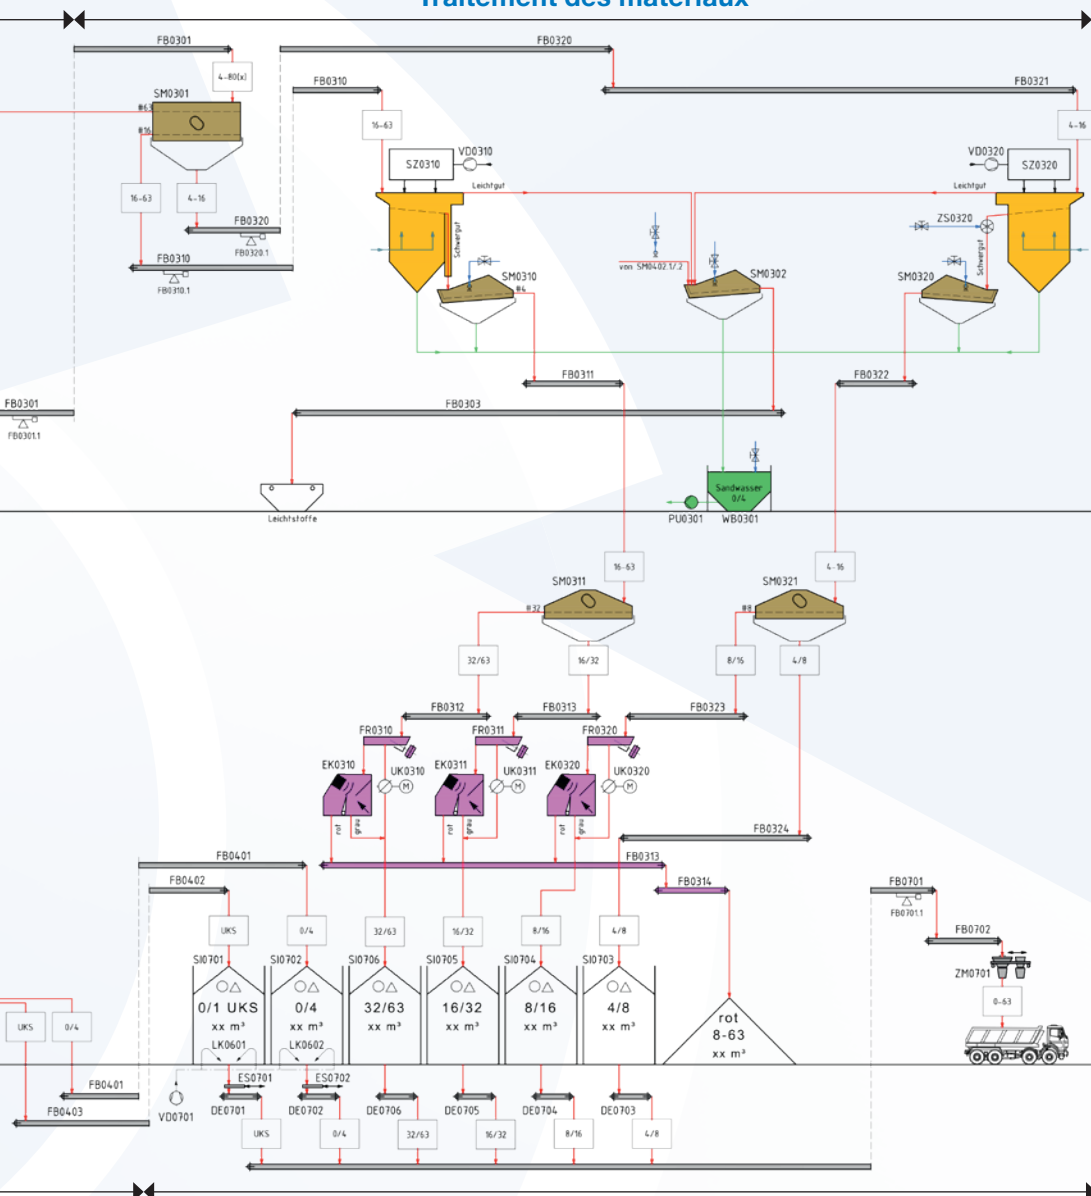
Traitement des matériaux

FB0301
4-80(x)
FB0320
FB0310
FB0321
SM0301
#63
#16
16-63
4-16
16-63
4-16
VD0310
SZ0310
VD0320
SZ0320
Leichtgut
Leichtgut
ZS0320
FB0320
FB0320.1
FB0310
FB0310.1
Schwergut
Schwergut
von SM0402.1/.2
SM0310
#4
SM0302
SM0320
FB0311
FB0322
FB0301
FB0301.1
FB0303
Sandwasser
0/4
Leichtstoffe
PU0301
WB0301
16-63
4-16
SM0311
SM0321
#32
#8
32/63
16/32
8/16
4/8
FB0312
FB0313
FB0323
FR0310
FR0311
FR0320
EK0310
UK0310
EK0311
UK0311
EK0320
UK0320
rot
weiß
rot
weiß
rot
weiß
FB0324
FB0401
FB0313
FB0402
FB0314
FB0701
FB0701.1
UKS
0/4
32/63
16/32
8/16
4/8
FB0702
SI0701
SI0702
SI0706
SI0705
SI0704
SI0703
ZM0701
0/1 UKS
xx m³
0/4
xx m³
32/63
xx m³
16/32
xx m³
8/16
xx m³
4/8
xx m³
rot
8-63
xx m³
0-63
UKS
0/4
LK0601
LK0602
ES0701
ES0702
FB0401
FB0403
VD0701
DE0701
DE0702
DE0706
DE0705
DE0704
DE0703
UKS
0/4
32/63
16/32
8/16
4/8